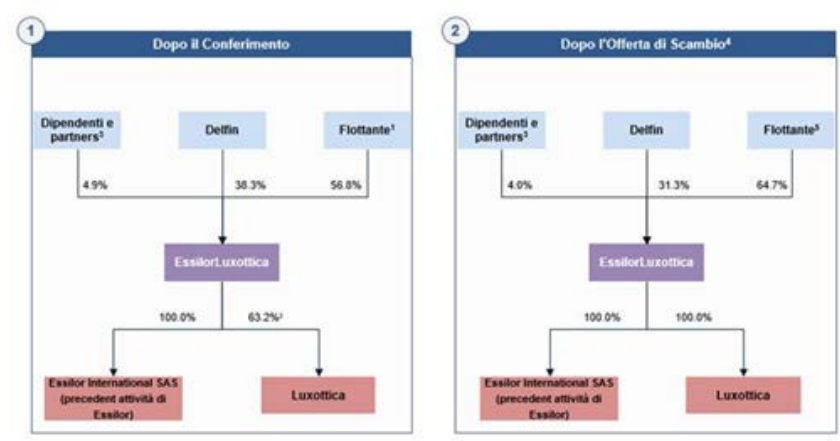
1

Dopo il Conferimento

Dipendenti e partners³

Delfin

Flottante¹

4.9%

38.3%

56.8%

EssilorLuxottica

100.0%

63.2%²

Essilor International SAS (precedent attività di Essilor)

Luxottica

2

Dopo l'Offerta di Scambio⁴

Dipendenti e partners³

Delfin

Flottante⁵

4.0%

31.3%

64.7%

EssilorLuxottica

100.0%

100.0%

Essilor International SAS (precedent attività di Essilor)

Luxottica